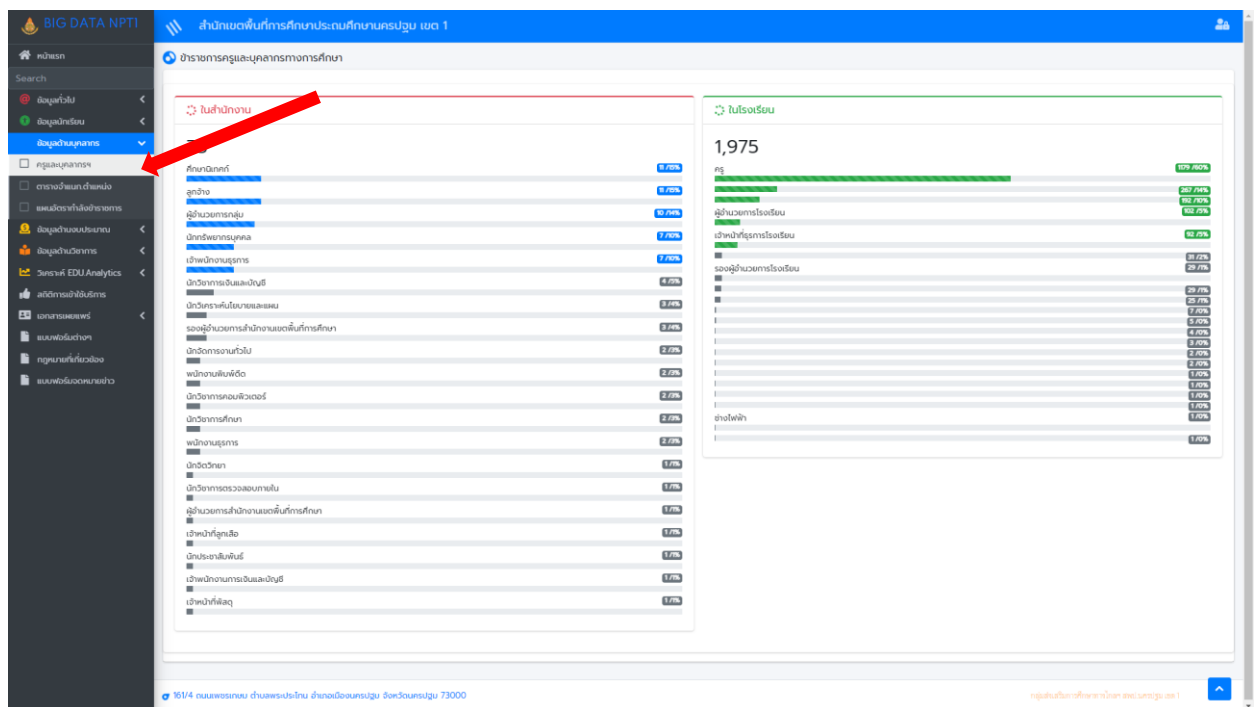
BIG DATA NPT1

สำนักงานเขตพื้นที่การศึกษาประถมศึกษานครปฐม เขต 1

หน้าแรก
Search
ข้อมูลทั่วไป
ข้อมูลนักเรียน
ข้อมูลด้านบุคลากร
ครูและบุคลากรฯ
ตารางจำแนก.ตำแหน่ง
แผนอัตรากำลังข้าราชการ
ข้อมูลด้านงบประมาณ
ข้อมูลด้านวิชาการ
วิเคราะห์ EDU.Analytics
สถิติการเข้าใช้บริการ
เอกสารเผยแพร่
แบบฟอร์มต่างๆ
กฎหมายที่เกี่ยวข้อง
แบบฟอร์มจดหมายข่าว

ข้าราชการครูและบุคลากรทางการศึกษา

ในสำนักงาน

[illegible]

ศึกษานิเทศก์ 11 /15%
ลูกจ้าง 11 /15%
ผู้อำนวยการกลุ่ม 10 /14%
นักทรัพยากรบุคคล 7 /10%
เจ้าพนักงานธุรการ 7 /10%
นักวิชาการเงินและบัญชี 4 /5%
นักวิเคราะห์นโยบายและแผน 3 /4%
รองผู้อำนวยการสำนักงานเขตพื้นที่การศึกษา 3 /4%
นักจัดการงานทั่วไป 2 /3%
พนักงานพิมพ์ดีด 2 /3%
นักวิชาการคอมพิวเตอร์ 2 /3%
นักวิชาการศึกษา 2 /3%
พนักงานธุรการ 2 /3%
นักจิตวิทยา 1 /1%
นักวิชาการตรวจสอบภายใน 1 /1%
ผู้อำนวยการสำนักงานเขตพื้นที่การศึกษา 1 /1%
เจ้าหน้าที่ลูกเสือ 1 /1%
นักประชาสัมพันธ์ 1 /1%
เจ้าพนักงานการเงินและบัญชี 1 /1%
เจ้าหน้าที่พัสดุ 1 /1%

ในโรงเรียน

1,975

ครู 1179 /60%
267 /14%
192 /10%
ผู้อำนวยการโรงเรียน 102 /5%
เจ้าหน้าที่ธุรการโรงเรียน 92 /5%
31 /2%
รองผู้อำนวยการโรงเรียน 29 /1%
29 /1%
25 /1%
7 /0%
5 /0%
4 /0%
3 /0%
2 /0%
2 /0%
1 /0%
1 /0%
1 /0%
1 /0%
ช่างไฟฟ้า 1 /0%
1 /0%

161/4 ถนนเพชรเกษม ตำบลพระประโทน อำเภอเมืองนครปฐม จังหวัดนครปฐม 73000

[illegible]